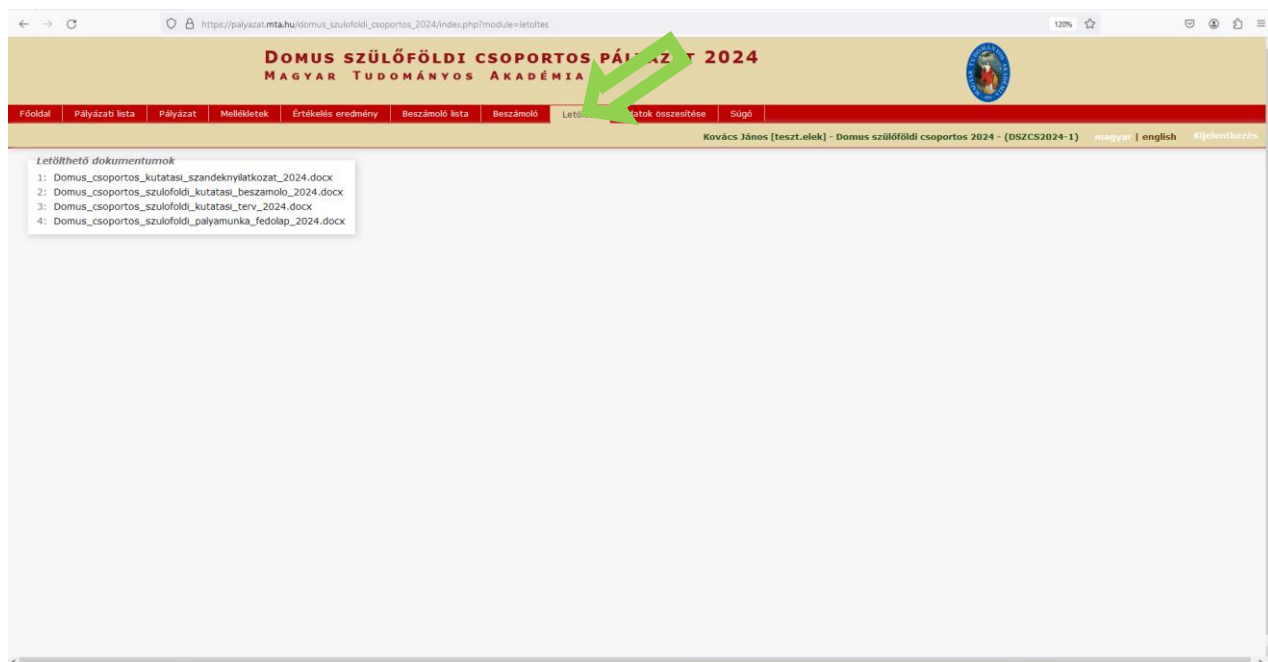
https://palyazat.mta.hu/domus_szulofoldi_csoportos_2024/index.php?module=letoltes

120%

DOMUS SZÜLŐFÖLDI CSOPORTOS PÁ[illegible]AZ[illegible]T 2024
MAGYAR TUDOMÁNYOS AKADÉMIA

Főoldal | Pályázati lista | Pályázat | Mellékletek | Értékelés eredmény | Beszámoló lista | Beszámoló | Letö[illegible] | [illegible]datok összesítése | Súgó

Kovács János [teszt.elek] - Domus szülőföldi csoportos 2024 - (DSZCS2024-1) magyar | english Kijelentkezés

Letölthető dokumentumok
1: Domus_csoportos_kutatasi_szandeknyilatkozat_2024.docx
2: Domus_csoportos_szulofoldi_kutatasi_beszamolo_2024.docx
3: Domus_csoportos_szulofoldi_kutatasi_terv_2024.docx
4: Domus_csoportos_szulofoldi_palyamunka_fedolap_2024.docx